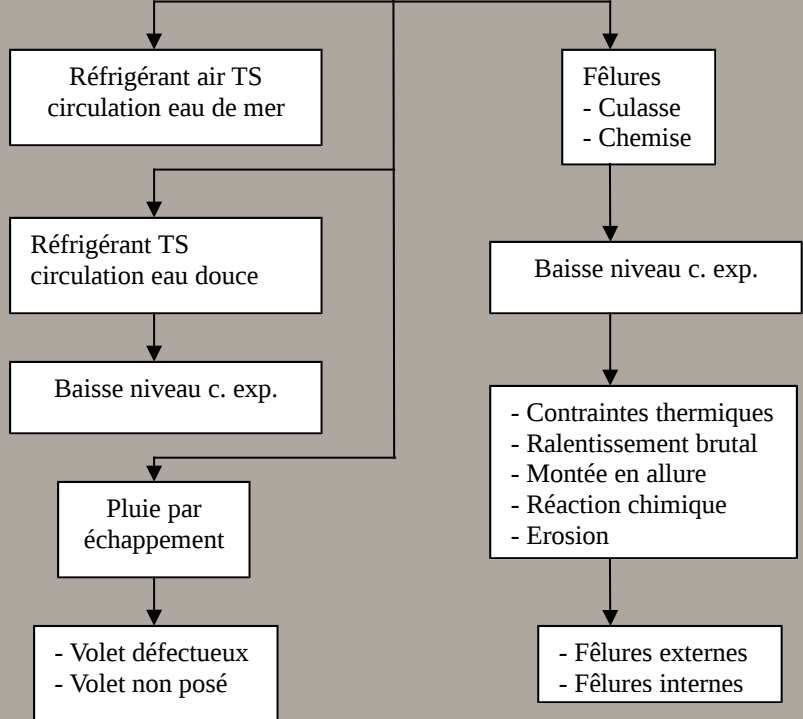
Réfrigérant air TS circulation eau de mer

Réfrigérant TS circulation eau douce

Baisse niveau c. exp.

Pluie par échappement

- Volet défectueux
- Volet non posé

Fêlures
- Culasse
- Chemise

Baisse niveau c. exp.

- Contraintes thermiques
- Ralentissement brutal
- Montée en allure
- Réaction chimique
- Erosion

- Fêlures externes
- Fêlures internes